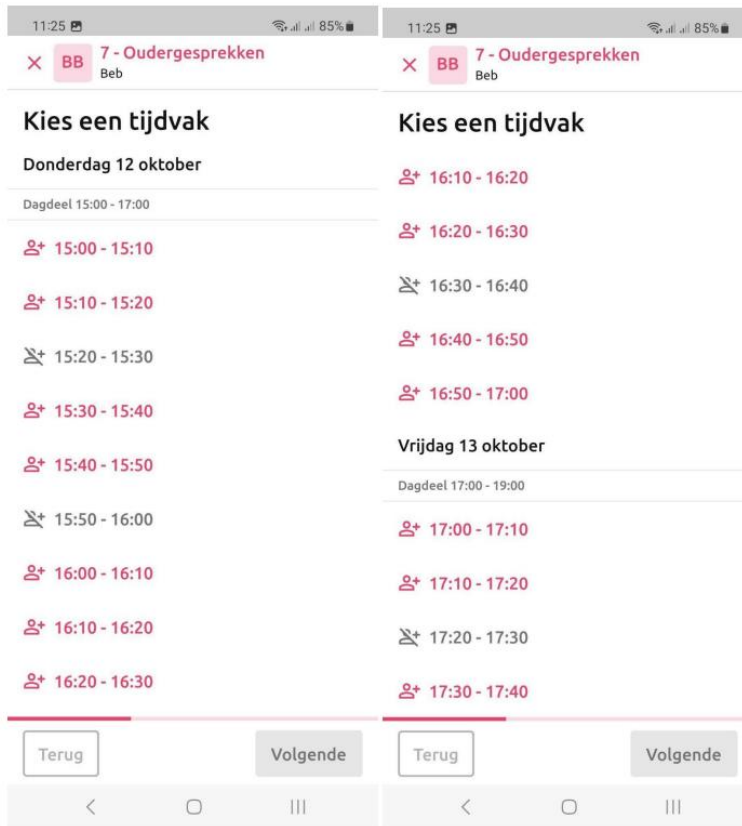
11:25 85%

× BB 7 - Oudergesprekken
Beb

Kies een tijdvak

Donderdag 12 oktober

Dagdeel 15:00 - 17:00

15:00 - 15:10

15:10 - 15:20

15:20 - 15:30

15:30 - 15:40

15:40 - 15:50

15:50 - 16:00

16:00 - 16:10

16:10 - 16:20

16:20 - 16:30

Terug

Volgende

11:25 85%

× BB 7 - Oudergesprekken
Beb

Kies een tijdvak

16:10 - 16:20

16:20 - 16:30

16:30 - 16:40

16:40 - 16:50

16:50 - 17:00

Vrijdag 13 oktober

Dagdeel 17:00 - 19:00

17:00 - 17:10

17:10 - 17:20

17:20 - 17:30

17:30 - 17:40

Terug

Volgende